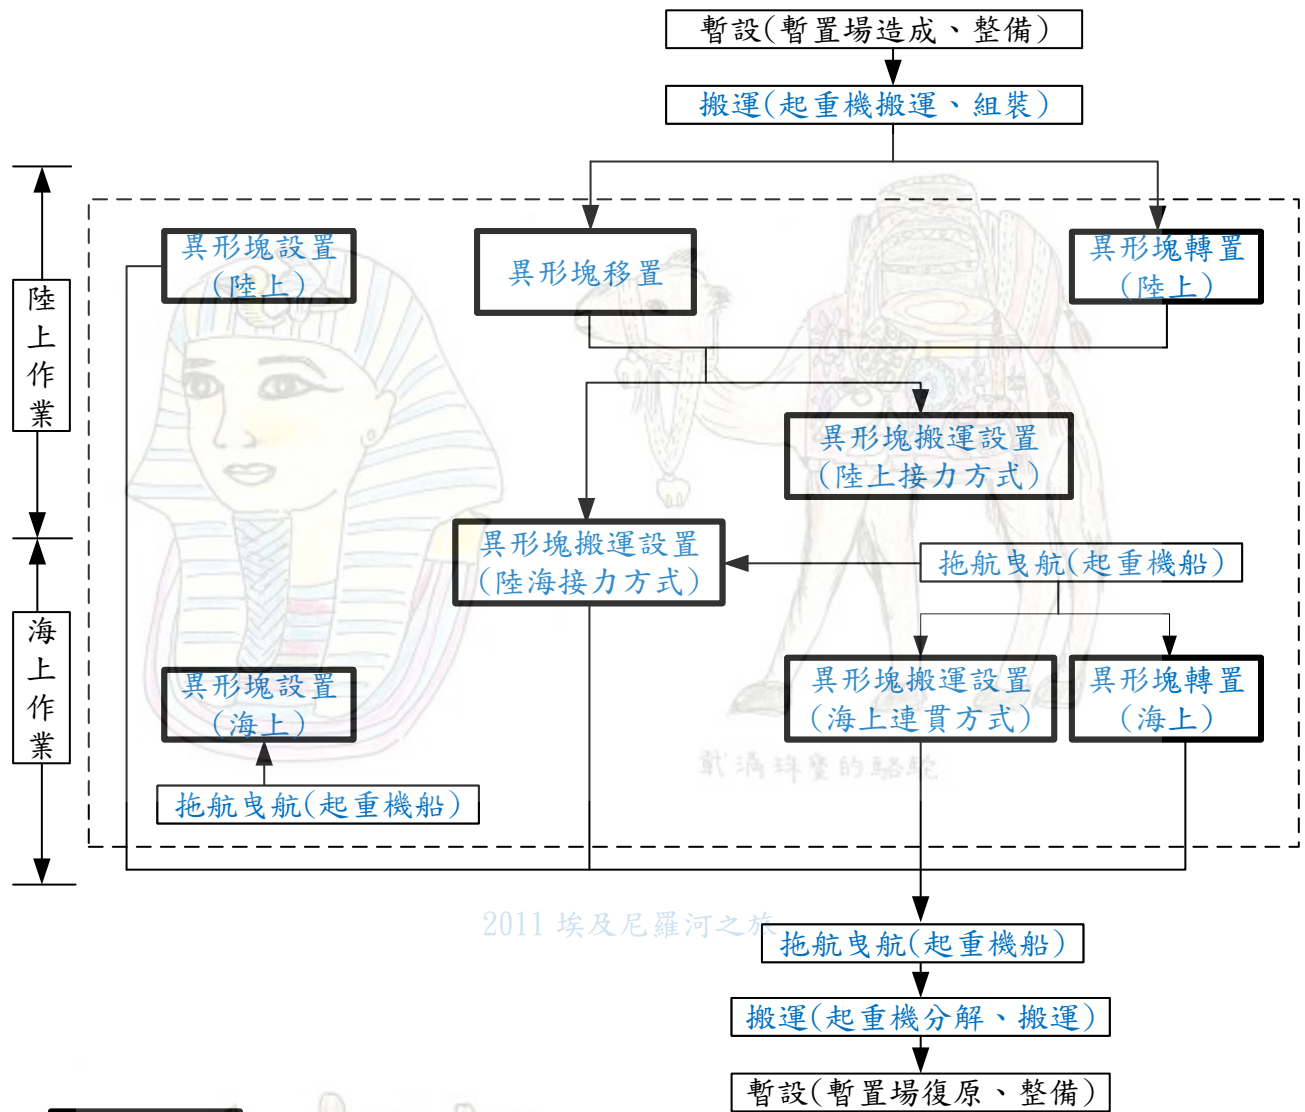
暫設(暫置場造成、整備)

搬運(起重機搬運、組裝)

陸上作業

海上作業

異形塊設置(陸上)

異形塊移置

異形塊轉置(陸上)

異形塊搬運設置(陸上接力方式)

異形塊搬運設置(陸海接力方式)

拖航曳航(起重機船)

異形塊設置(海上)

異形塊搬運設置(海上連貫方式)

異形塊轉置(海上)

戴滿珠寶的駱駝

拖航曳航(起重機船)

2011 埃及尼羅河之旅

拖航曳航(起重機船)

搬運(起重機分解、搬運)

暫設(暫置場復原、整備)